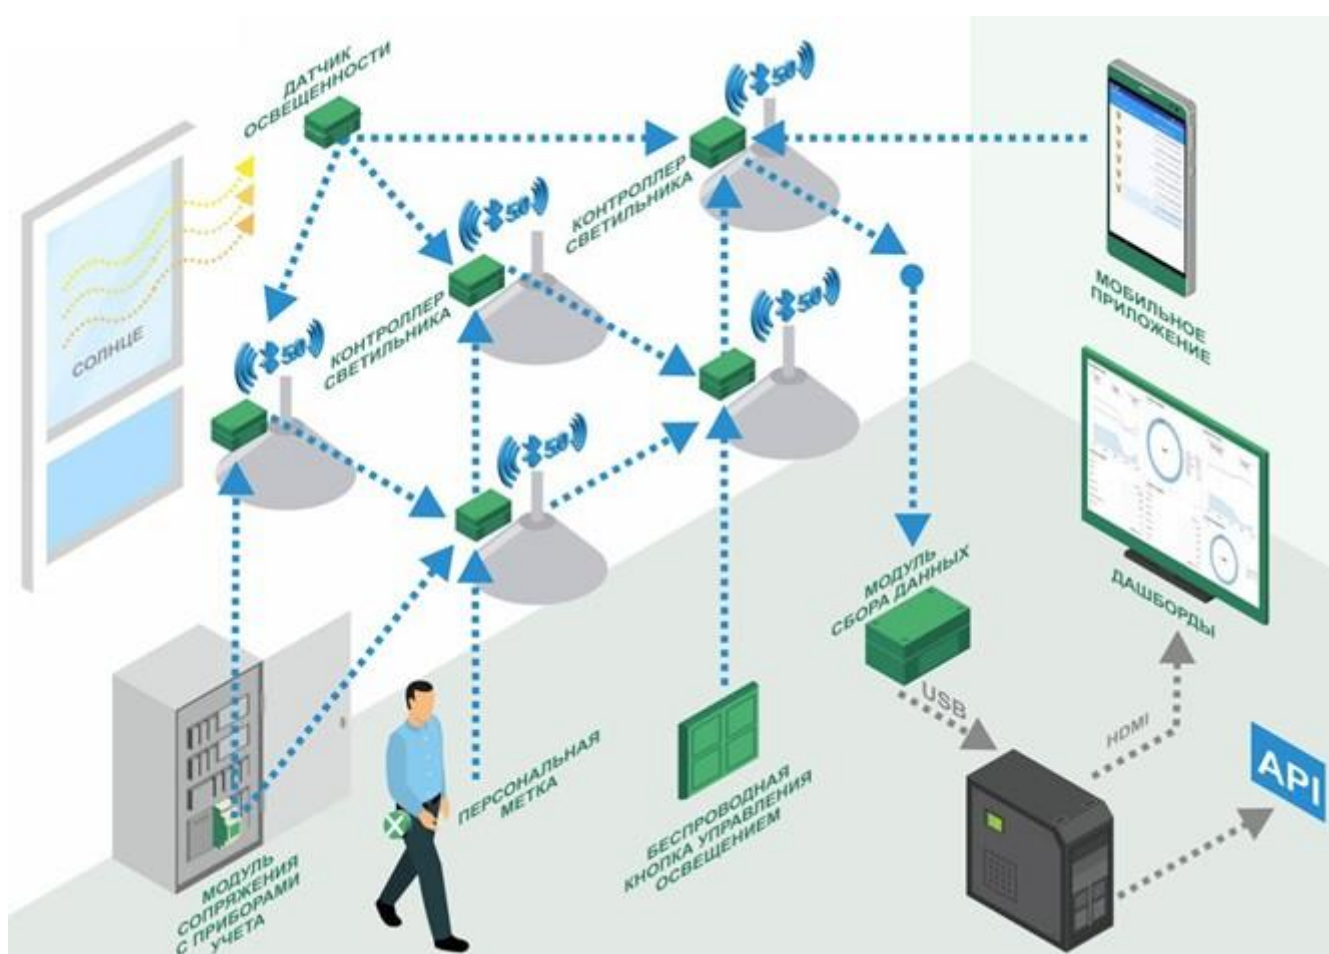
ДАТЧИК ОСВЕЩЕННОСТИ

5.0

КОНТРОЛЛЕР СВЕТИЛЬНИКА

5.0

МОБИЛЬНОЕ ПРИЛОЖЕНИЕ

СОЛНЦЕ

5.0

КОНТРОЛЛЕР СВЕТИЛЬНИКА

5.0

5.0

5.0

ДАШБОРДЫ

МОДУЛЬ СБОРА ДАННЫХ

USB

HDMI

API

ПЕРСОНАЛЬНАЯ МЕТКА

БЕСПРОВОДНАЯ КНОПКА УПРАВЛЕНИЯ ОСВЕЩЕНИЕМ

МОДУЛЬ СОПРЯЖЕНИЯ С ПРИБОРАМИ УЧЕТА